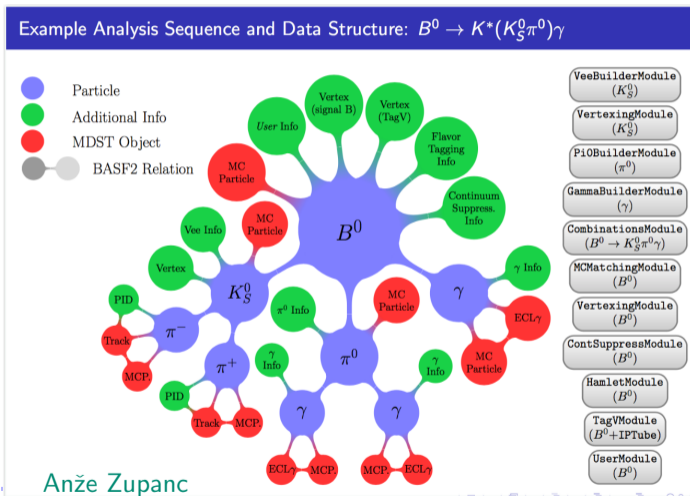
Example Analysis Sequence and Data Structure: $B^0 \to K^*(K_S^0\pi^0)\gamma$

Particle
Additional Info
MDST Object
BASF2 Relation

*User* Info
Vertex (signal B)
Vertex (TagV)
Flavor Tagging Info
Continuum Suppress. Info
MC Particle
$B^0$
Vee Info
MC Particle
Vertex
$K_S^0$
PID
$\pi^-$
Track
MCP.
$\pi^+$
PID
Track
MCP.
$\pi^0$ Info
MC Particle
$\pi^0$
$\gamma$ Info
$\gamma$
$\gamma$ Info
$\gamma$
ECL$\gamma$
MCP.
MCP.
ECL$\gamma$
$\gamma$
$\gamma$ Info
ECL$\gamma$
MC Particle

VeeBuilderModule ($K_S^0$)
VertexingModule ($K_S^0$)
Pi0BuilderModule ($\pi^0$)
GammaBuilderModule ($\gamma$)
CombinationsModule ($B^0 \to K_S^0\pi^0\gamma$)
MCMatchingModule ($B^0$)
VertexingModule ($B^0$)
ContSuppressModule ($B^0$)
HamletModule ($B^0$)
TagVModule ($B^0$+IPTube)
UserModule ($B^0$)

Anže Zupanc